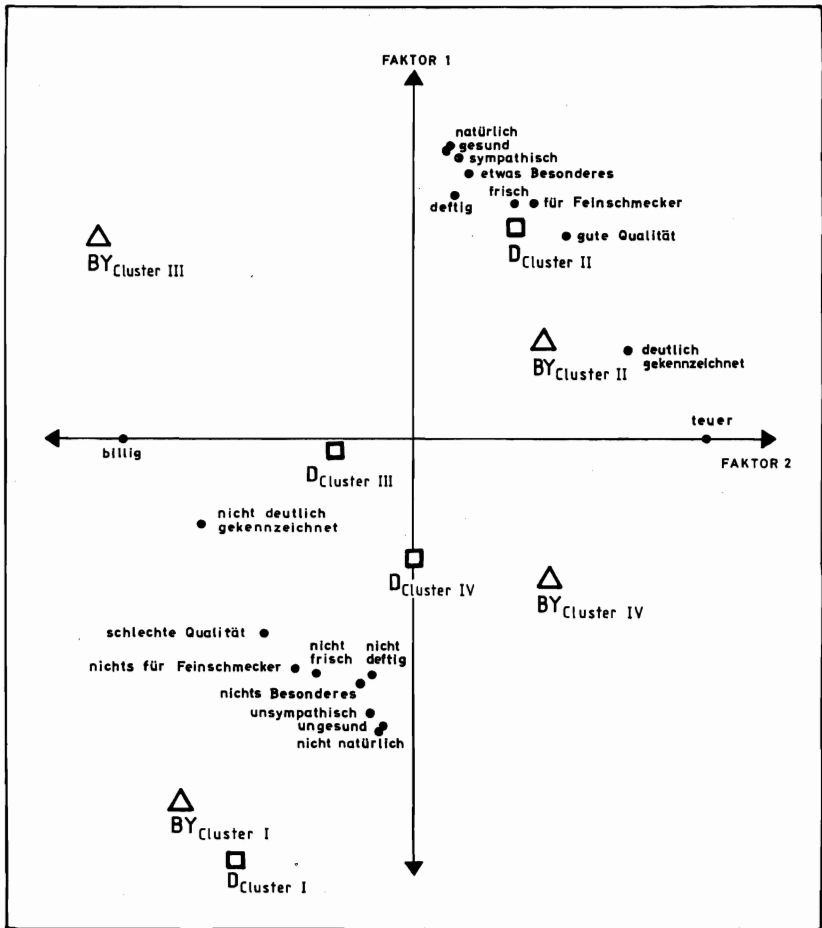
FAKTOR 1

natürlich
gesund
sympathisch
etwas Besonderes
frisch
deftig
für Feinschmecker
gute Qualität

$BY_{Cluster\ III}$

$D_{Cluster\ II}$

$BY_{Cluster\ II}$

deutlich gekennzeichnet

teuer

billig

$D_{Cluster\ III}$

FAKTOR 2

nicht deutlich gekennzeichnet

$D_{Cluster\ IV}$

$BY_{Cluster\ IV}$

schlechte Qualität
nicht frisch
nicht deftig
nichts für Feinschmecker
nichts Besonderes
unsympathisch
ungesund
nicht natürlich

$BY_{Cluster\ I}$

$D_{Cluster\ I}$